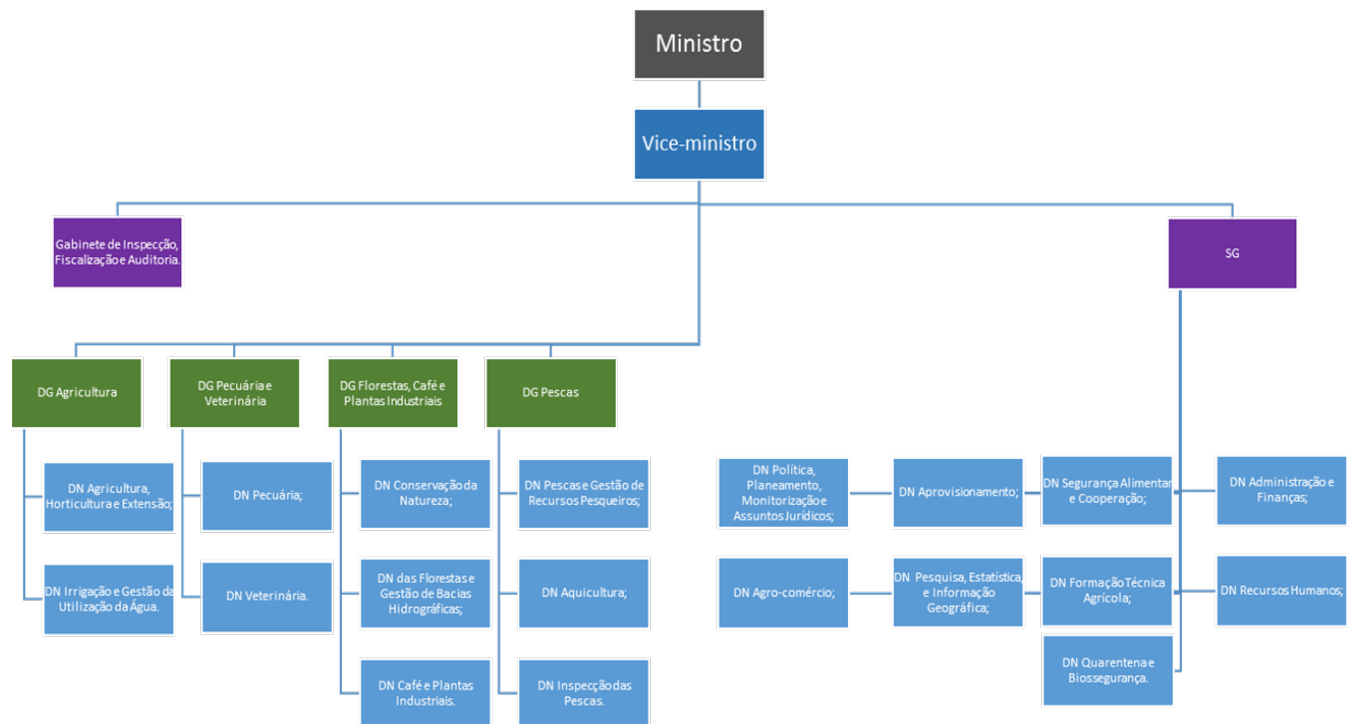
Ministro

Vice-ministro

Gabinete de Inspecção, Fiscalização e Auditoria.

SG

DG Agricultura

DN Agricultura, Horticultura e Extensão;

DN Irrigação e Gestão da Utilização da Água.

DG Pecuária e Veterinária

DN Pecuária;

DN Veterinária.

DG Florestas, Café e Plantas Industriais

DN Conservação da Natureza;

DN das Florestas e Gestão de Bacias Hidrográficas;

DN Café e Plantas Industriais.

DG Pescas

DN Pescas e Gestão de Recursos Pesqueiros;

DN Aquicultura;

DN Inspecção das Pescas.

DN Política, Planeamento, Monitorização e Assuntos Jurídicos;

DN Aprovisionamento;

DN Segurança Alimentar e Cooperação;

DN Administração e Finanças;

DN Agro-comércio;

DN Pesquisa, Estatística, e Informação Geográfica;

DN Formação Técnica Agrícola;

DN Recursos Humanos;

DN Quarentena e Biossegurança.